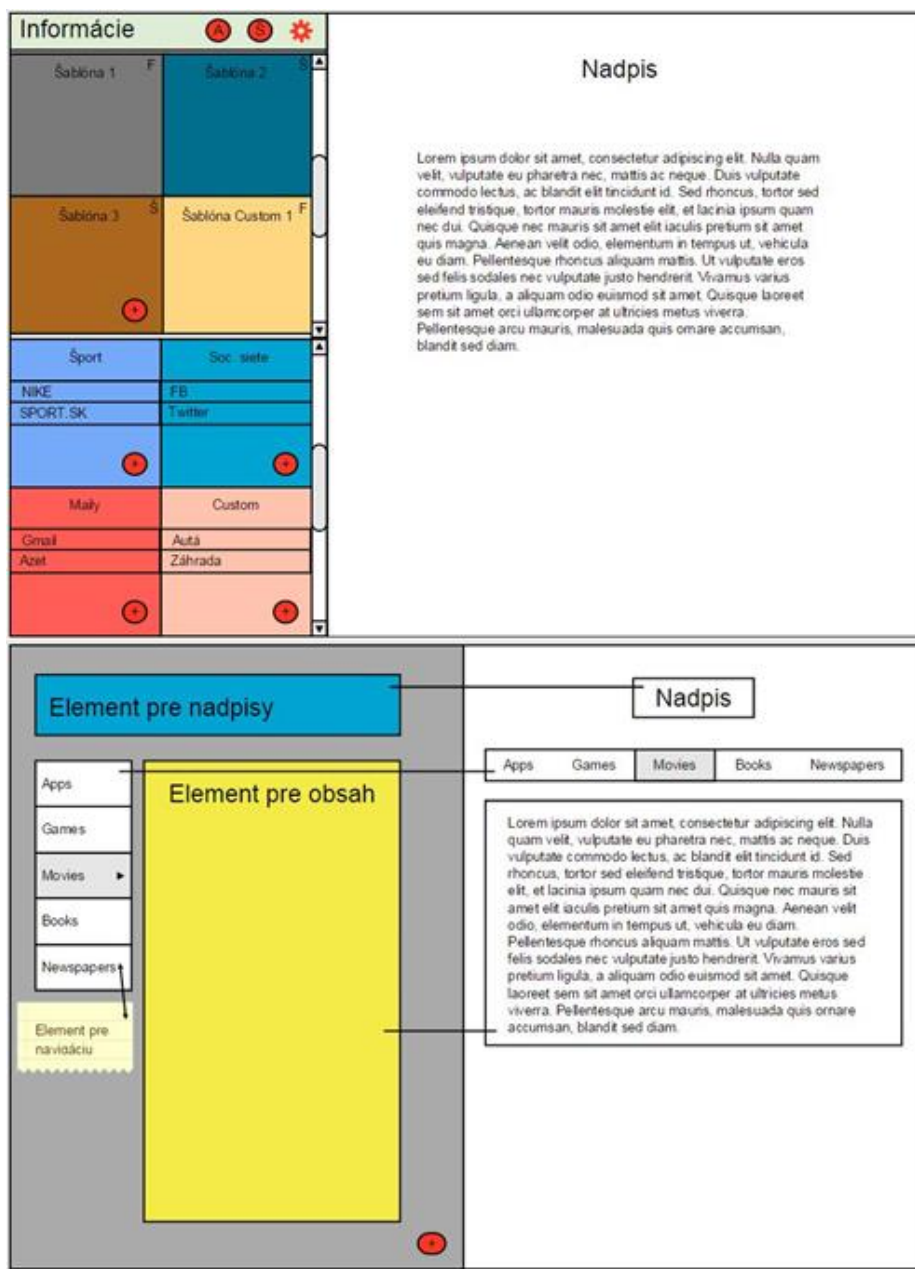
Informácie A S

Šablóna 1 F

Šablóna 2 S

Šablóna 3 Š

Šablóna Custom 1 F

Nadpis

Lorem ipsum dolor sit amet, consectetur adipiscing elit. Nulla quam velit, vulputate eu pharetra nec, mattis ac neque. Duis vulputate commodo lectus, ac blandit elit tincidunt id. Sed rhoncus, tortor sed eleifend tristique, tortor mauris molestie elit, et lacinia ipsum quam nec dui. Quisque nec mauris sit amet elit iaculis pretium sit amet quis magna. Aenean velit odio, elementum in tempus ut, vehicula eu diam. Pellentesque rhoncus aliquam mattis. Ut vulputate eros sed felis sodales nec vulputate justo hendrerit. Vivamus varius pretium ligula, a aliquam odio euismod sit amet. Quisque laoreet sem sit amet orci ullamcorper at ultricies metus viverra. Pellentesque arcu mauris, malesuada quis ornare accumsan, blandit sed diam.

Šport

NIKE

SPORT.SK

Soc. siete

FB

Twitter

Maily

Gmail

Azet

Custom

Autá

Záhrada

Element pre nadpisy

Nadpis

Apps

Games

Movies

Books

Newspapers

Element pre obsah

Apps | Games | Movies | Books | Newspapers

Element pre navigáciu

Lorem ipsum dolor sit amet, consectetur adipiscing elit. Nulla quam velit, vulputate eu pharetra nec, mattis ac neque. Duis vulputate commodo lectus, ac blandit elit tincidunt id. Sed rhoncus, tortor sed eleifend tristique, tortor mauris molestie elit, et lacinia ipsum quam nec dui. Quisque nec mauris sit amet elit iaculis pretium sit amet quis magna. Aenean velit odio, elementum in tempus ut, vehicula eu diam. Pellentesque rhoncus aliquam mattis. Ut vulputate eros sed felis sodales nec vulputate justo hendrerit. Vivamus varius pretium ligula, a aliquam odio euismod sit amet. Quisque laoreet sem sit amet orci ullamcorper at ultricies metus viverra. Pellentesque arcu mauris, malesuada quis ornare accumsan, blandit sed diam.